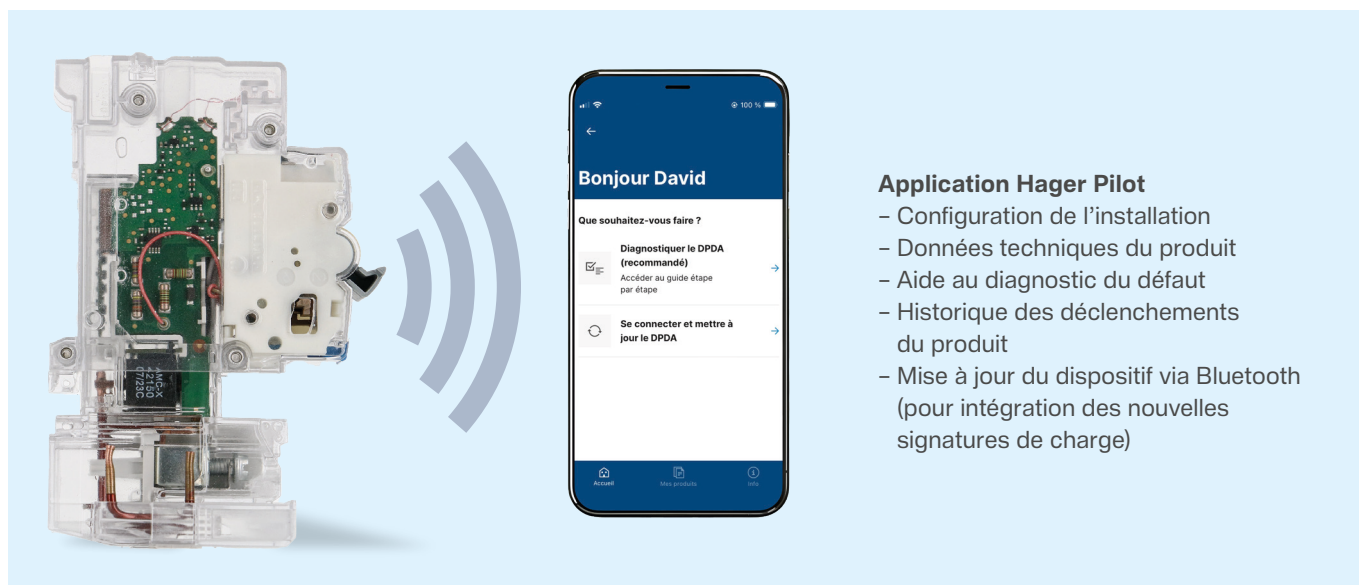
AMC-X
42150
07/23C

100 %
←
Bonjour David
Que souhaitez-vous faire ?
Diagnostiquer le DPDA (recommandé)
Accéder au guide étape par étape
→
Se connecter et mettre à jour le DPDA
→
Accueil
Mes produits
Info

Application Hager Pilot
– Configuration de l'installation
– Données techniques du produit
– Aide au diagnostic du défaut
– Historique des déclenchements du produit
– Mise à jour du dispositif via Bluetooth (pour intégration des nouvelles signatures de charge)